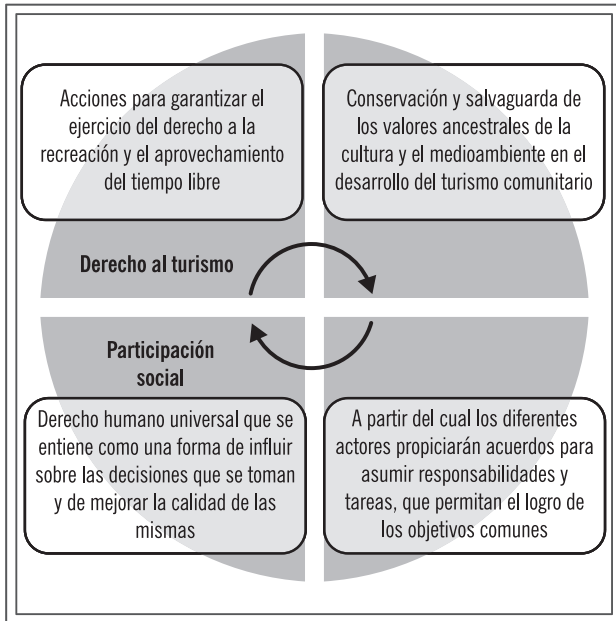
Acciones para garantizar el ejercicio del derecho a la recreación y el aprovechamiento del tiempo libre

Conservación y salvaguarda de los valores ancestrales de la cultura y el medioambiente en el desarrollo del turismo comunitario

Derecho al turismo

Participación social

Derecho humano universal que se entiene como una forma de influir sobre las decisiones que se toman y de mejorar la calidad de las mismas

A partir del cual los diferentes actores propiciarán acuerdos para asumir responsabilidades y tareas, que permitan el logro de los objetivos comunes